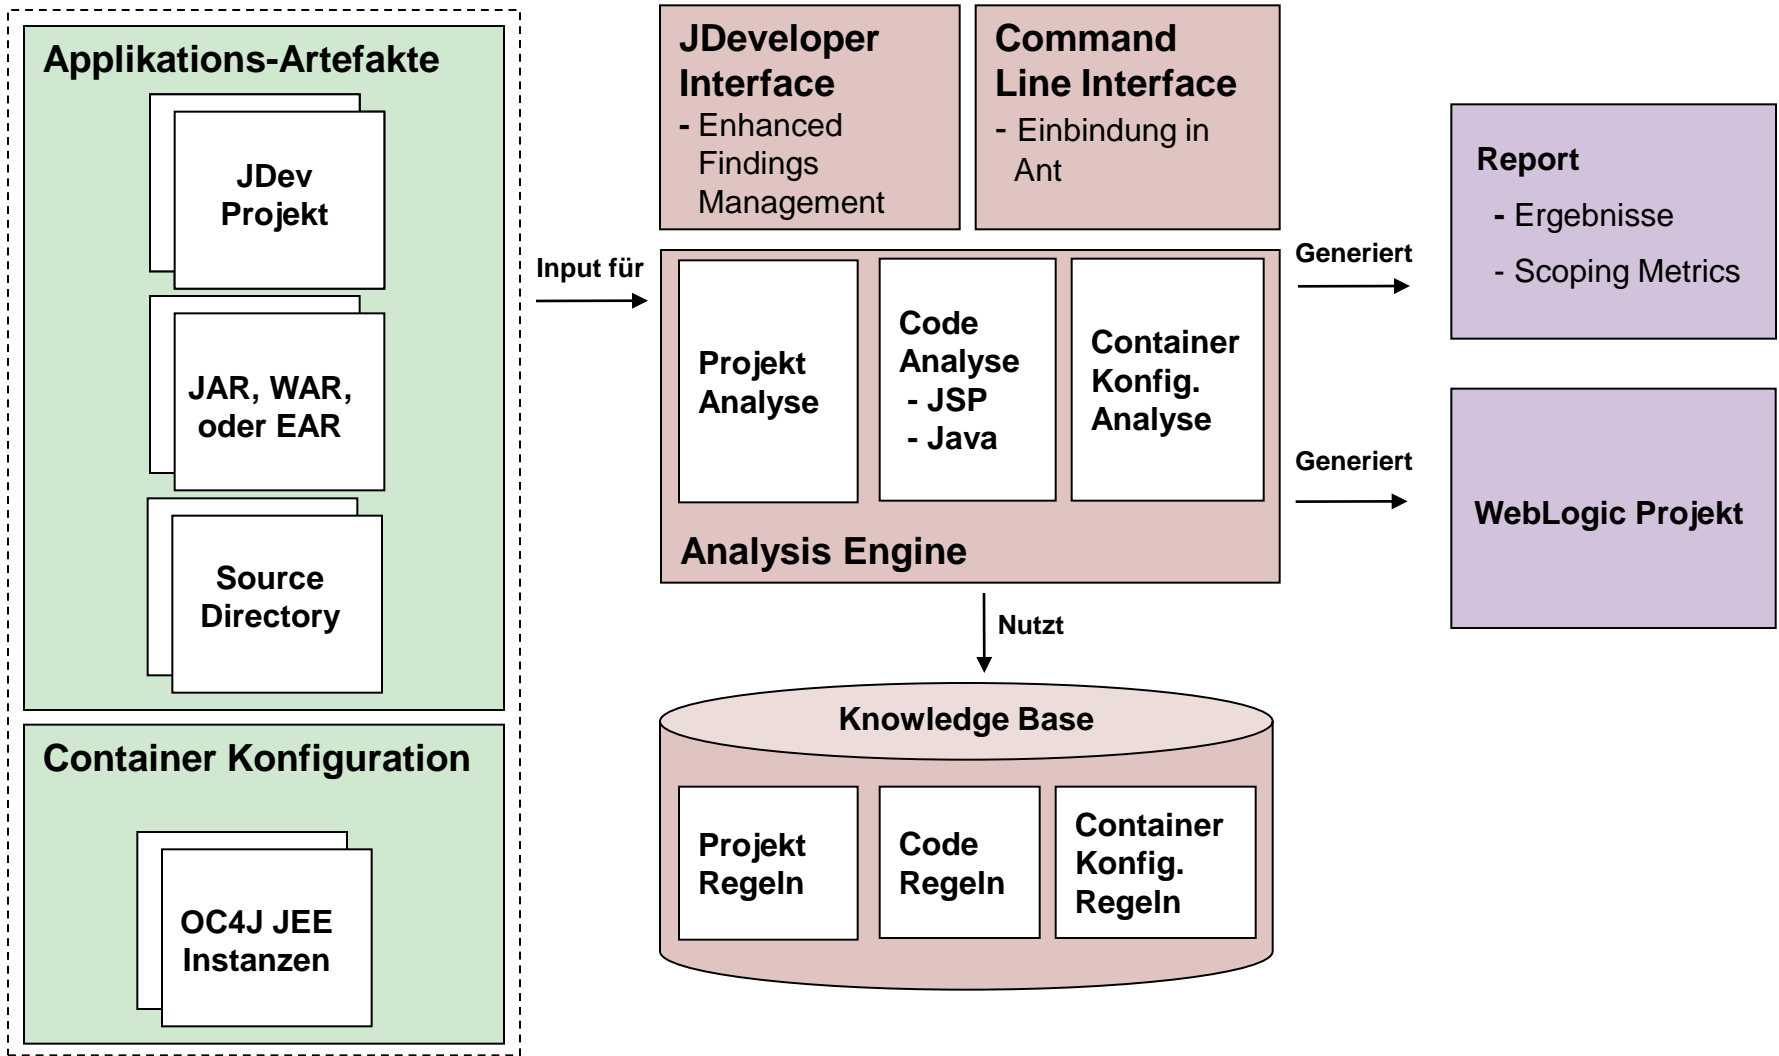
Applikations-Artefakte

JDev Projekt

JAR, WAR, oder EAR

Source Directory

Container Konfiguration

OC4J JEE Instanzen

Input für

JDeveloper Interface
- Enhanced Findings Management

Command Line Interface
- Einbindung in Ant

Projekt Analyse

Code Analyse
- JSP
- Java

Container Konfig. Analyse

Analysis Engine

Nutzt

Knowledge Base

Projekt Regeln

Code Regeln

Container Konfig. Regeln

Generiert

Generiert

Report
- Ergebnisse
- Scoping Metrics

WebLogic Projekt